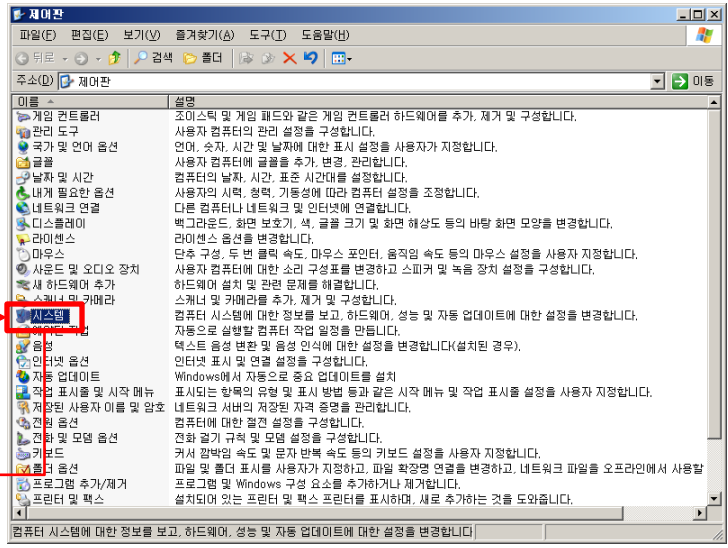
제어판

파일(F) 편집(E) 보기(V) 즐겨찾기(A) 도구(T) 도움말(H)

뒤로 검색 폴더

주소(D) 제어판 이동

| 이름 | 설명 |
|---|---|
| 게임 컨트롤러 | 조이스틱 및 게임 패드와 같은 게임 컨트롤러 하드웨어를 추가, 제거 및 구성합니다. |
| 관리 도구 | 사용자 컴퓨터의 관리 설정을 구성합니다. |
| 국가 및 언어 옵션 | 언어, 숫자, 시간 및 날짜에 대한 표시 설정을 사용자가 지정합니다. |
| 글꼴 | 사용자 컴퓨터에 글꼴을 추가, 변경, 관리합니다. |
| 날짜 및 시간 | 컴퓨터의 날짜, 시간, 표준 시간대를 설정합니다. |
| 내게 필요한 옵션 | 사용자의 시력, 청력, 기동성에 따라 컴퓨터 설정을 조정합니다. |
| 네트워크 연결 | 다른 컴퓨터나 네트워크 및 인터넷에 연결합니다. |
| 디스플레이 | 백그라운드, 화면 보호기, 색, 글꼴 크기 및 화면 해상도 등의 바탕 화면 모양을 변경합니다. |
| 라이센스 | 라이센스 옵션을 변경합니다. |
| 마우스 | 단추 구성, 두 번 클릭 속도, 마우스 포인터, 움직임 속도 등의 마우스 설정을 사용자 지정합니다. |
| 사운드 및 오디오 장치 | 사용자 컴퓨터에 대한 소리 구성표를 변경하고 스피커 및 녹음 장치 설정을 구성합니다. |
| 새 하드웨어 추가 | 하드웨어 설치 및 관련 문제를 해결합니다. |
| 스캐너 및 카메라 | 스캐너 및 카메라를 추가, 제거 및 구성합니다. |
| 시스템 | 컴퓨터 시스템에 대한 정보를 보고, 하드웨어, 성능 및 자동 업데이트에 대한 설정을 변경합니다. |
| 예약된 작업 | 자동으로 실행할 컴퓨터 작업 일정을 만듭니다. |
| 음성 | 텍스트 음성 변환 및 음성 인식에 대한 설정을 변경합니다(설치된 경우). |
| 인터넷 옵션 | 인터넷 표시 및 연결 설정을 구성합니다. |
| 자동 업데이트 | Windows에서 자동으로 중요 업데이트를 설치 |
| 작업 표시줄 및 시작 메뉴 | 표시되는 항목의 유형 및 표시 방법 등과 같은 시작 메뉴 및 작업 표시줄 설정을 사용자 지정합니다. |
| 저장된 사용자 이름 및 암호 | 네트워크 서버의 저장된 자격 증명을 관리합니다. |
| 전원 옵션 | 컴퓨터에 대한 절전 설정을 구성합니다. |
| 전화 및 모뎀 옵션 | 전화 걸기 규칙 및 모뎀 설정을 구성합니다. |
| 키보드 | 커서 깜박임 속도 및 문자 반복 속도 등의 키보드 설정을 사용자 지정합니다. |
| 폴더 옵션 | 파일 및 폴더 표시를 사용자가 지정하고, 파일 확장명 연결을 변경하고, 네트워크 파일을 오프라인에서 사용할 |
| 프로그램 추가/제거 | 프로그램 및 Windows 구성 요소를 추가하거나 제거합니다. |
| 프린터 및 팩스 | 설치되어 있는 프린터 및 팩스 프린터를 표시하며, 새로 추가하는 것을 도와줍니다. |

컴퓨터 시스템에 대한 정보를 보고, 하드웨어, 성능 및 자동 업데이트에 대한 설정을 변경합니다